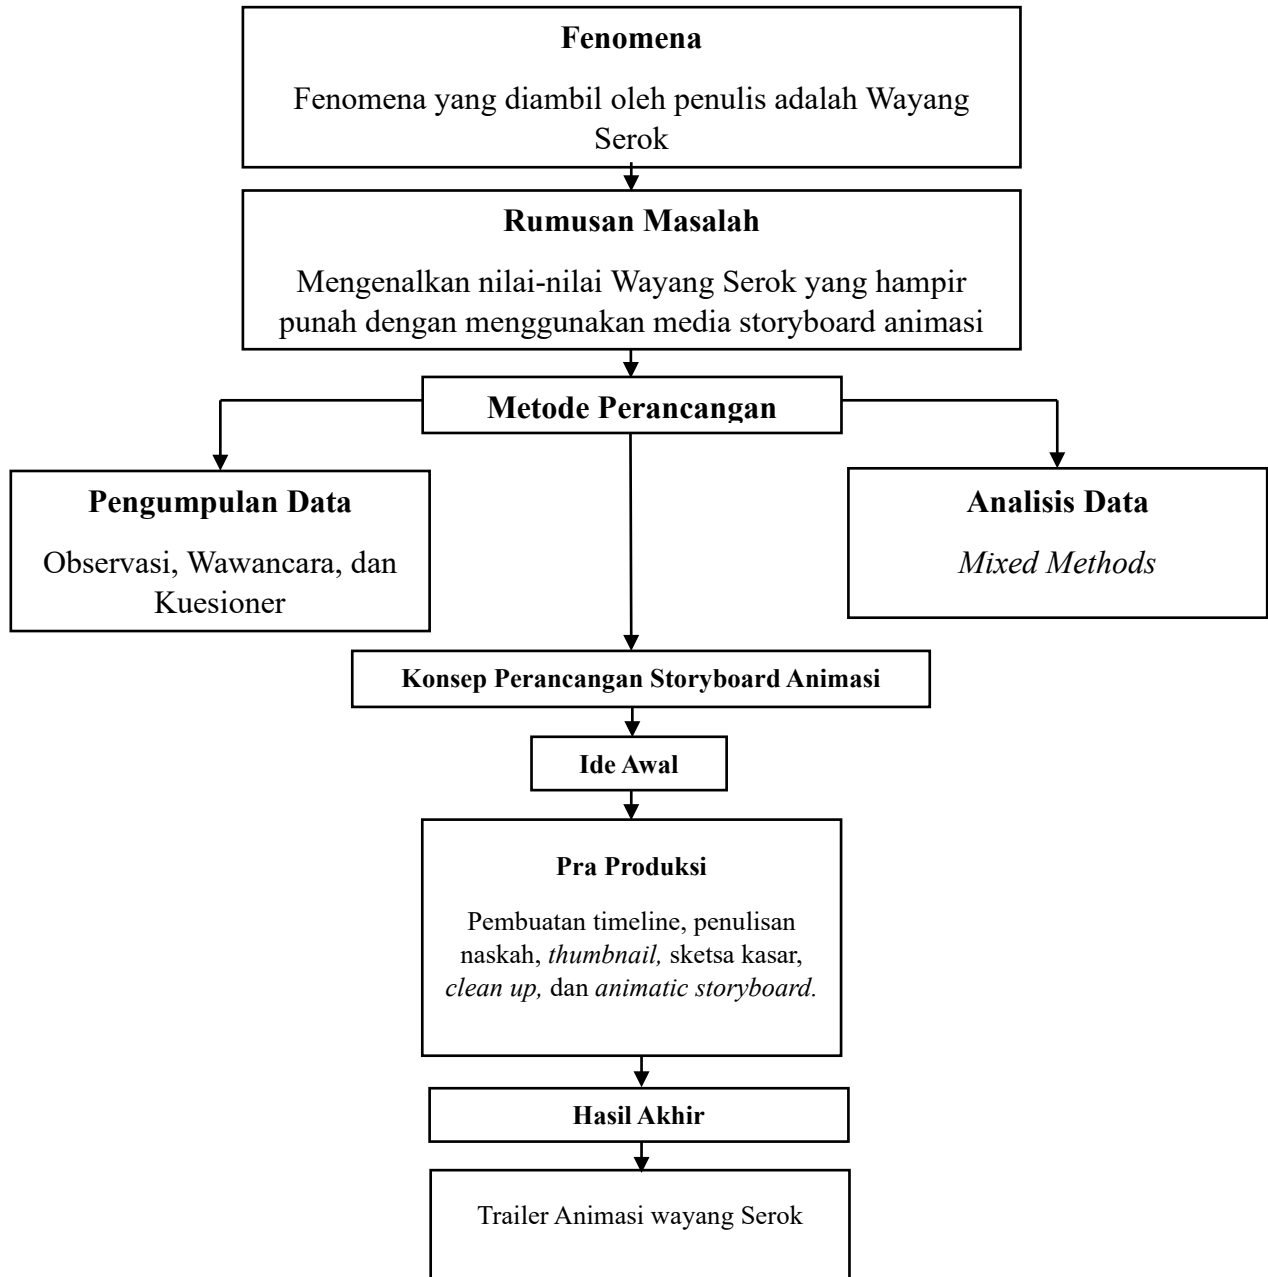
Fenomena

Fenomena yang diambil oleh penulis adalah Wayang Serok

Rumusan Masalah

Mengenalkan nilai-nilai Wayang Serok yang hampir punah dengan menggunakan media storyboard animasi

Metode Perancangan

Pengumpulan Data

Observasi, Wawancara, dan Kuesioner

Analisis Data

*Mixed Methods*

Konsep Perancangan Storyboard Animasi

Ide Awal

Pra Produksi

Pembuatan timeline, penulisan naskah, *thumbnail,* sketsa kasar, *clean up,* dan *animatic storyboard.*

Hasil Akhir

Trailer Animasi wayang Serok